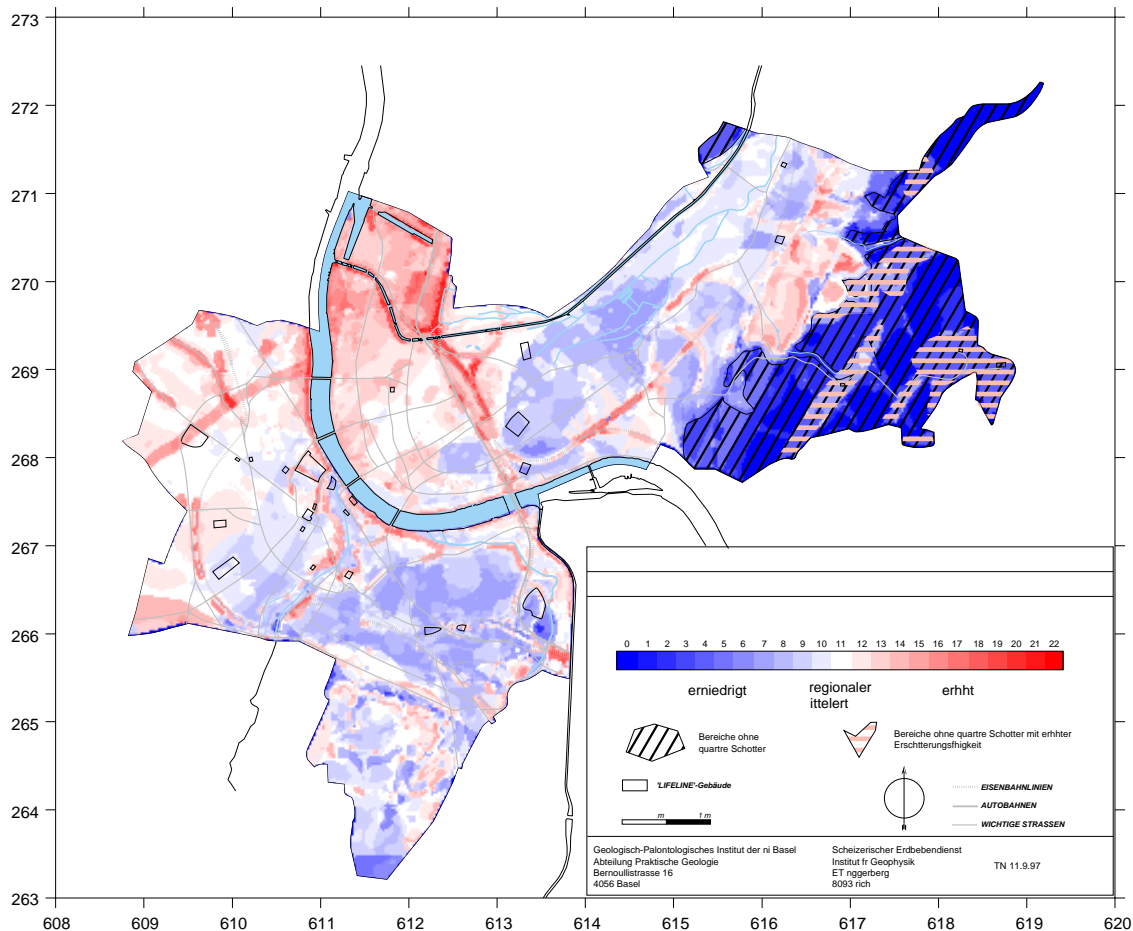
273
272
271
270
269
268
267
266
265
264
263

608 609 610 611 612 613 614 615 616 617 618 619 620

0 1 2 3 4 5 6 7 8 9 10 11 12 13 14 15 16 17 18 19 20 21 22

erniedrigt
regionaler ittelert
erhht

Bereiche ohne quartre Schotter

Bereiche ohne quartre Schotter mit erhhter Erschtterungsfhigkeit

'LIFELINE'-Gebäude

m 1 m

EISENBAHNLINIEN
AUTOBAHNEN
WICHTIGE STRASSEN

Geologisch-Palontologisches Institut der ni Basel
Abteilung Praktische Geologie
Bernoullistrasse 16
4056 Basel

Scheizerischer Erdbebendienst
Institut fr Geophysik
ET nggerberg
8093 rich

TN 11.9.97